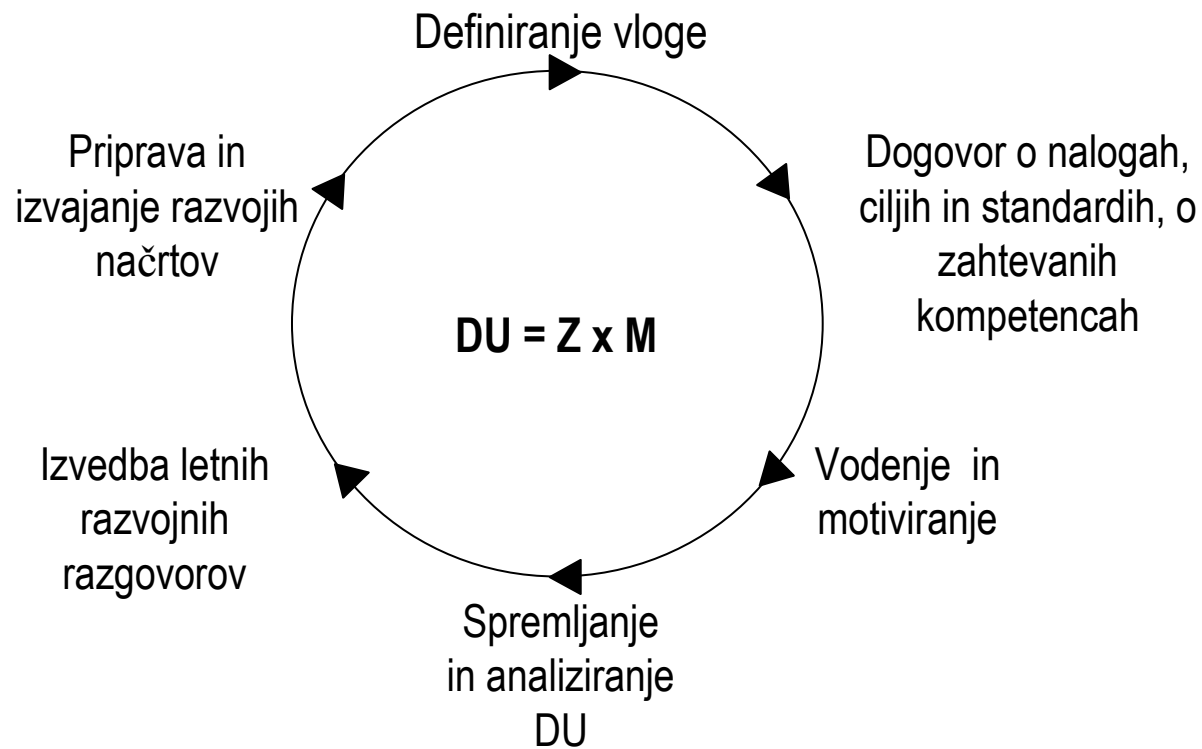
Definiranje vloge

Dogovor o nalogah, ciljih in standardih, o zahtevanih kompetencah

Vodenje in motiviranje

Spremljanje in analiziranje DU

Izvedba letnih razvojnih razgovorov

Priprava in izvajanje razvojih načrtov

DU = Z x M